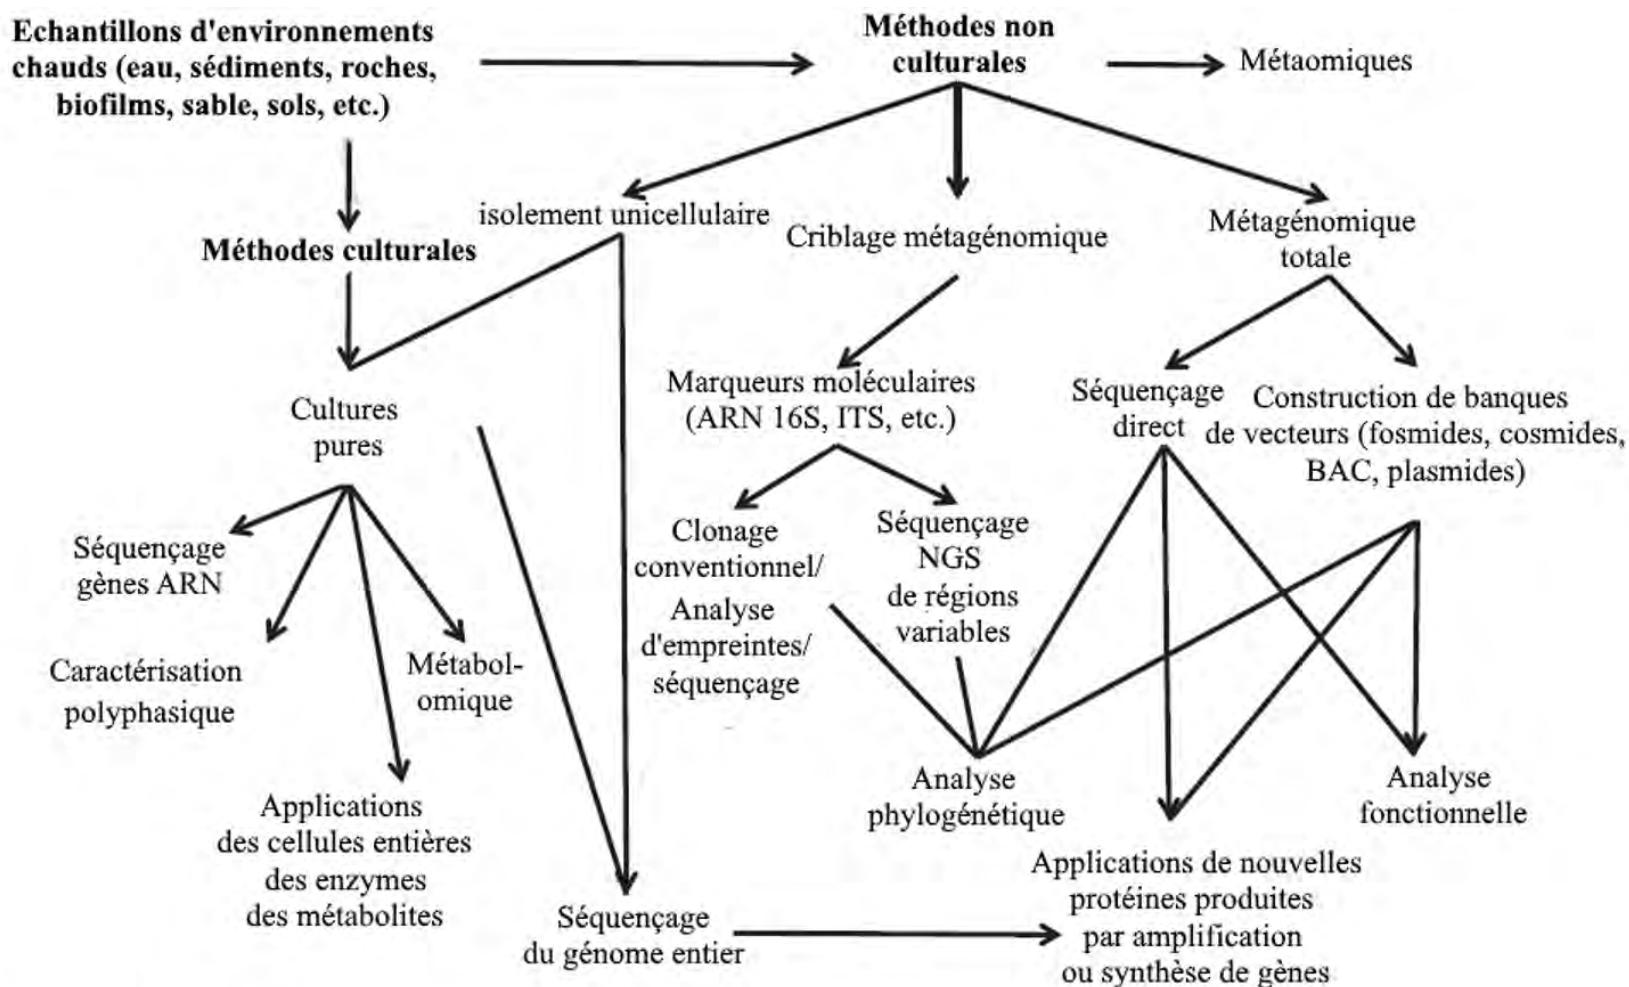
Echantillons d'environnements chauds (eau, sédiments, roches, biofilms, sable, sols, etc.)

Méthodes non culturales

Métaomiques

isolement unicellulaire

Criblage métagénomique

Métagénomique totale

Méthodes culturales

Cultures pures

Marqueurs moléculaires (ARN 16S, ITS, etc.)

Séquençage direct

Construction de banques de vecteurs (fosmides, cosmides, BAC, plasmides)

Séquençage gènes ARN

Clonage conventionnel/ Analyse d'empreintes/ séquençage

Séquençage NGS de régions variables

Caractérisation polyphasique

Métabol-omique

Applications des cellules entières des enzymes des métabolites

Analyse phylogénétique

Analyse fonctionnelle

Applications de nouvelles protéines produites par amplification ou synthèse de gènes

Séquençage du génome entier